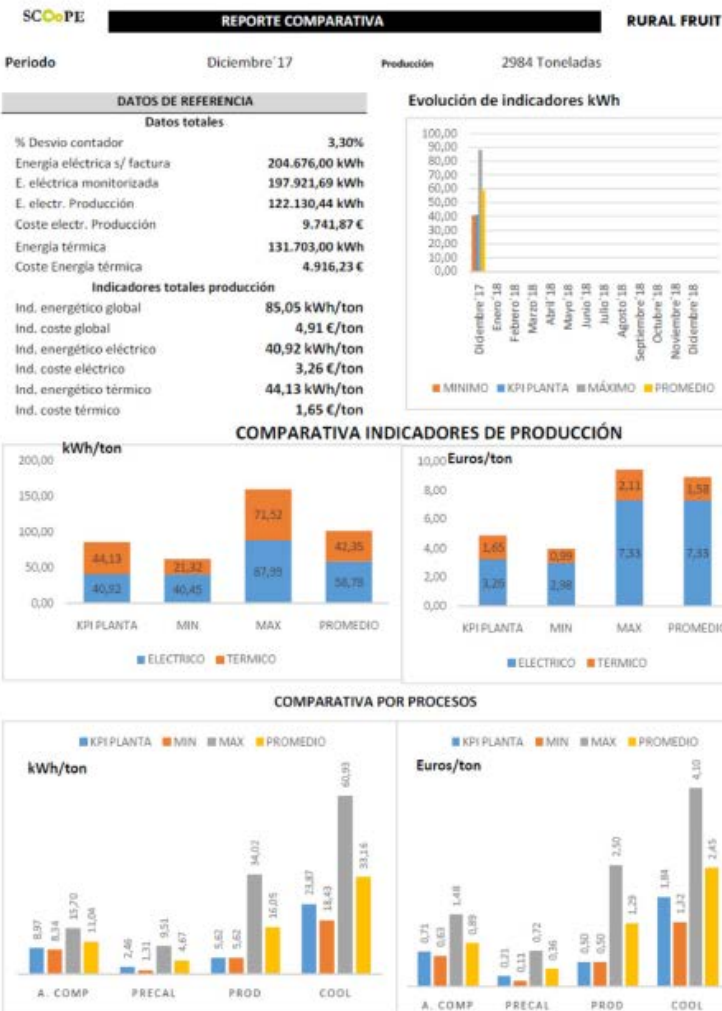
SCOPE

REPORTE COMPARATIVA

RURAL FRUIT

Periodo Diciembre´17

Producción 2984 Toneladas

DATOS DE REFERENCIA

Datos totales

| | |
|---|---|
| % Desvio contador | 3,30% |
| Energía eléctrica s/ factura | 204.676,00 kWh |
| E. eléctrica monitorizada | 197.921,69 kWh |
| E. electr. Producción | 122.130,44 kWh |
| Coste electr. Producción | 9.741,87 € |
| Energía térmica | 131.703,00 kWh |
| Coste Energía térmica | 4.916,23 € |

Indicadores totales producción

| | |
|---|---|
| Ind. energético global | 85,05 kWh/ton |
| Ind. coste global | 4,91 €/ton |
| Ind. energético eléctrico | 40,92 kWh/ton |
| Ind. coste eléctrico | 3,26 €/ton |
| Ind. energético térmico | 44,13 kWh/ton |
| Ind. coste térmico | 1,65 €/ton |

Evolución de indicadores kWh

100,00
90,00
80,00
70,00
60,00
50,00
40,00
30,00
20,00
10,00
0,00

Diciembre´17 Enero´18 Febrero´18 Marzo´18 Abril´18 Mayo´18 Junio´18 Julio´18 Agosto´18 Septiembre´18 Octubre´18 Noviembre´18 Diciembre´18

MINIMO KPI PLANTA MÁXIMO PROMEDIO

COMPARATIVA INDICADORES DE PRODUCCIÓN

kWh/ton

200,00
150,00
100,00
50,00
0,00

44,13 40,92 21,32 40,45 71,52 87,99 42,35 58,78

KPI PLANTA MIN MAX PROMEDIO

ELECTRICO TERMICO

Euros/ton

10,00
8,00
6,00
4,00
2,00
0,00

1,65 3,26 0,99 2,98 2,11 7,33 1,58 7,33

KPI PLANTA MIN MAX PROMEDIO

ELECTRICO TERMICO

COMPARATIVA POR PROCESOS

KPI PLANTA MIN MAX PROMEDIO

kWh/ton

8,97 8,34 15,70 11,04
2,46 1,31 9,51 4,67
5,62 5,62 34,02 16,05
23,87 18,43 60,93 33,16

A. COMP PRECAL PROD COOL

KPI PLANTA MIN MAX PROMEDIO

Euros/ton

0,71 0,63 1,48 0,89
0,21 0,11 0,72 0,36
0,50 0,50 2,50 1,29
1,84 1,32 4,10 2,45

A. COMP PRECAL PROD COOL